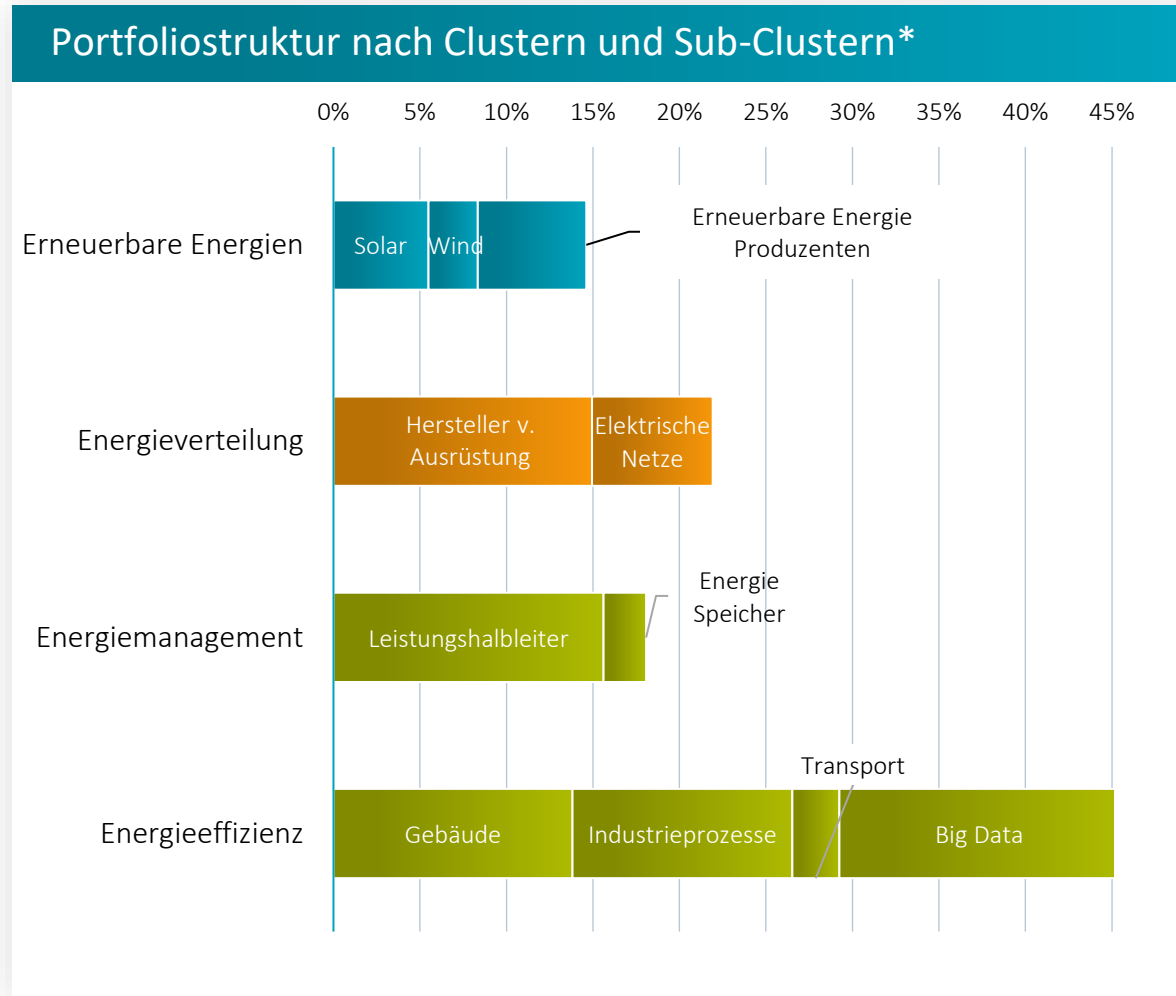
Portfoliostruktur nach Clustern und Sub-Clustern*

0% 5% 10% 15% 20% 25% 30% 35% 40% 45%

Erneuerbare Energien

Solar Wind

Erneuerbare Energie Produzenten

Energieverteilung

Hersteller v. Ausrüstung

Elektrische Netze

Energiemanagement

Leistungshalbleiter

Energie Speicher

Energieeffizienz

Gebäude

Industrieprozesse

Transport

Big Data